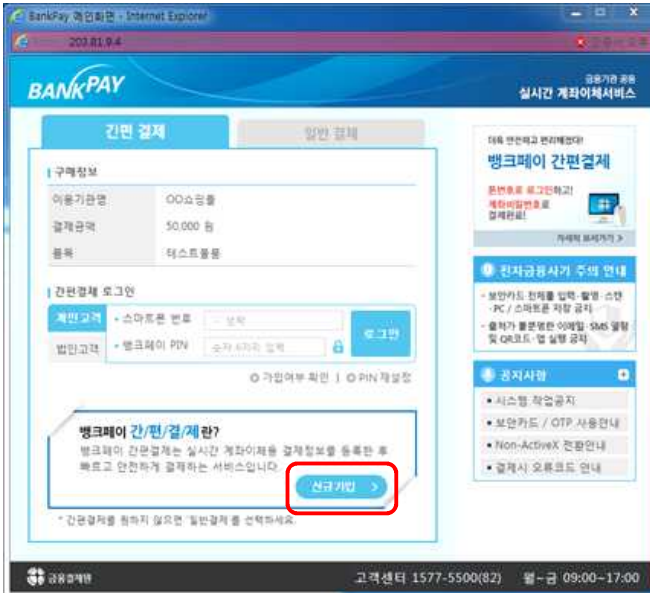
BankPay 메인화면 - Internet Explorer

203.81.9.4

BANKPAY

금융기관 공동
실시간 계좌이체서비스

간편 결제

일반 결제

구매정보

| 이용기관명 | OO쇼핑몰 |
|---|---|
| 결제금액 | 50,000 원 |
| 품목 | 테스트품목 |

간편결제 로그인

개인고객

법인고객

• 스마트폰 번호

• 뱅크페이 PIN

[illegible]

숫자 4자리 입력

로그인

가입여부 확인 | PIN 재설정

뱅크페이 간/편/결/제란?

뱅크페이 간편결제는 실시간 계좌이체를 결제정보를 등록한 후 빠르고 안전하게 결제하는 서비스입니다.

신규 가입 >

* 간편결제를 원하지 않으면 '일반결제'를 선택하세요.

더욱 안전하고 편리해졌다!

뱅크페이 간편결제

폰번호로 로그인하고!

뱅크페이 PIN번호로 결제완료!

자세히 보시기 >

전자금융사기 주의 안내

- 보안카드 전체를 입력·촬영·스캔·PC / 스마트폰 저장 금지

- 출처가 불분명한 이메일·SMS 열람 및 QR코드·앱 실행 금지

공지사항

• 시스템 작업공지

• 보안카드 / OTP 사용안내

• Non-ActiveX 전환안내

• 결제시 오류코드 안내

금융결제원

고객센터 1577-5500(82) 월~금 09:00~17:00